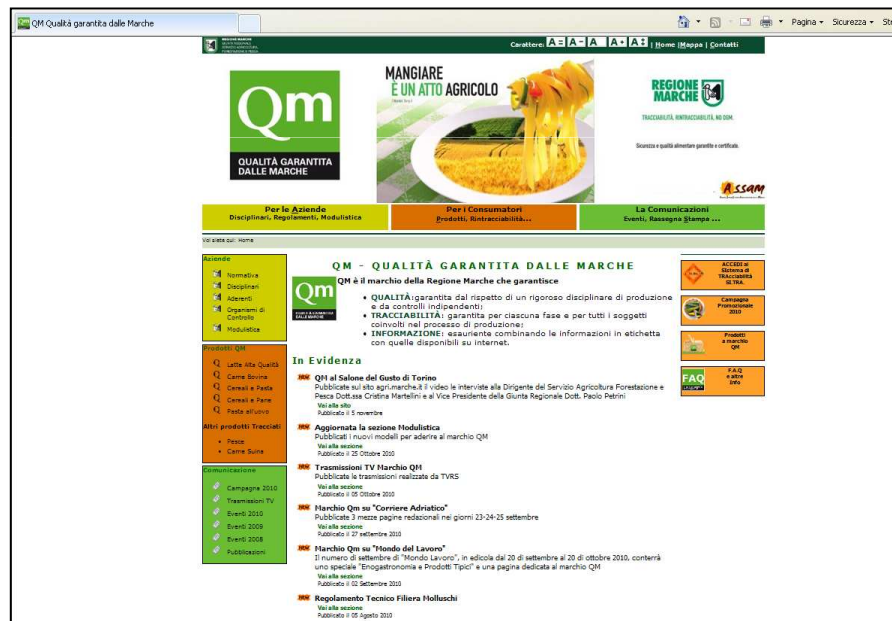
QM Qualità garantita dalle Marche

Pagina ▾ Sicurezza ▾ St

Carattere: A A A A A | Home | Mappa | Contatti

Qm
QUALITÀ GARANTITA DALLE MARCHE

MANGIARE È UN ATTO AGRICOLO

REGIONE MARCHE

TRACCIABILITÀ, RINTRACCIABILITÀ, NO OGM.

Sicurezza e qualità alimentare garantite e certificate.

Assam

Per le Aziende
Disciplinari, Regolamenti, Modulistica

Per i Consumatori
Prodotti, Rintracciabilità...

La Comunicazione
Eventi, Rassegna Stampa ...

Voi siete qui: Home

Aziende
Normativa
Disciplinari
Aderenti
Organismi di Controllo
Modulistica

Prodotti QM
Latte Alta Qualità
Carne Bovina
Cereali e Pasta
Cereali e Pane
Pasta all'uovo

Altri prodotti Tracciati
Pesce
Carne Suina

Comunicazione
Campagna 2010
Trasmissioni TV
Eventi 2010
Eventi 2009
Eventi 2008
Pubblicazioni

QM - QUALITÀ GARANTITA DALLE MARCHE

QM è il marchio della Regione Marche che garantisce

• QUALITÀ: garantita dal rispetto di un rigoroso disciplinare di produzione e da controlli indipendenti;
• TRACCIABILITÀ: garantita per ciascuna fase e per tutti i soggetti coinvolti nel processo di produzione;
• INFORMAZIONE: esauriente combinando le informazioni in etichetta con quelle disponibili su internet.

In Evidenza

NEW QM al Salone del Gusto di Torino
Pubblicate sul sito agri.marche.it il video le interviste alla Dirigente del Servizio Agricoltura Forestazione e Pesca Dott.ssa Cristina Martellini e al Vice Presidente della Giunta Regionale Dott. Paolo Petrini
Vai alla sito
Pubblicato il 5 novembre

NEW Aggiornata la sezione Modulistica
Pubblicati i nuovi modelli per aderire al marchio QM
Vai alla sezione
Pubblicato il 25 Ottobre 2010

NEW Trasmissioni TV Marchio QM
Pubblicate le trasmissioni realizzate da TVRS
Vai alla sezione
Pubblicato il 05 Ottobre 2010

NEW Marchio Qm su "Corriere Adriatico"
Pubblicate 3 mezze pagine redazionali nei giorni 23-24-25 settembre
Vai alla sezione
Pubblicato il 27 settembre 2010

NEW Marchio Qm su "Mondo del Lavoro"
Il numero di settembre di "Mondo Lavoro", in edicola dal 20 di settembre al 20 di ottobre 2010, conterrà uno speciale "Enogastronomia e Prodotti Tipici" e una pagina dedicata al marchio QM
Vai alla sezione
Pubblicato il 02 Settembre 2010

NEW Regolamento Tecnico Filiera Molluschi
Vai alla sezione
Pubblicato il 05 Agosto 2010

ACCEDI al Sistema di TRAcciabilità SITRA

Campagna Promozionale 2010

Prodotti a marchio QM

FAQ
F.A.Q e altre info